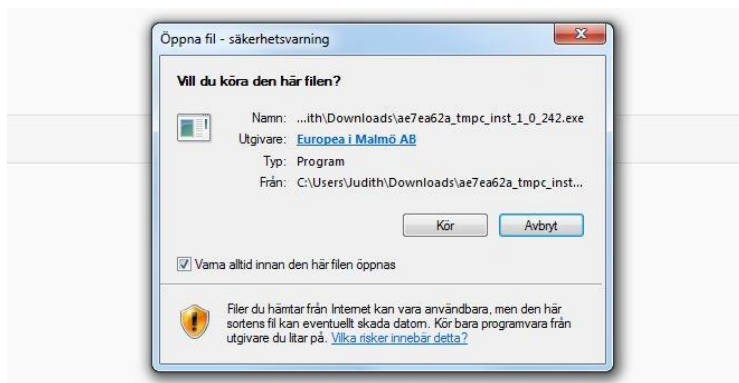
Öppna fil - säkerhetsvarning

Vill du köra den här filen?

Namn: ...ith\Downloads\ae7ea62a_tmpc_inst_1_0_242.exe
Utgivare: Europea i Malmö AB
Typ: Program
Från: C:\Users\Judith\Downloads\ae7ea62a_tmpc_inst...

Kör Avbryt

Varna alltid innan den här filen öppnas

Filer du hämtar från Internet kan vara användbara, men den här sortens fil kan eventuellt skada datorn. Kör bara programvara från utgivare du litar på. Vilka risker innebär detta?